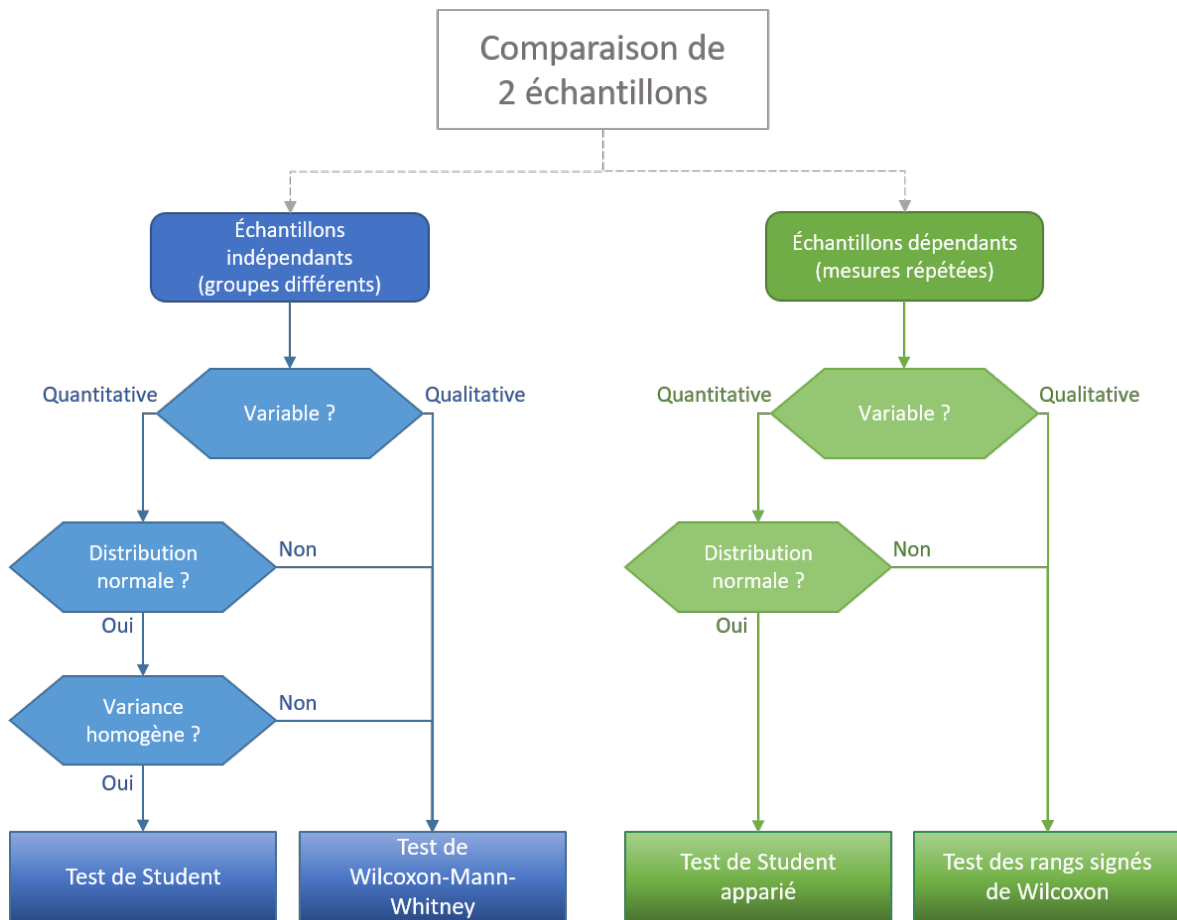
Comparaison de 2 échantillons

Échantillons indépendants (groupes différents)

Quantitative

Variable ?

Qualitative

Distribution normale ?

Non

Oui

Variance homogène ?

Non

Oui

Test de Student

Test de Wilcoxon-Mann-Whitney

Échantillons dépendants (mesures répétées)

Quantitative

Variable ?

Qualitative

Distribution normale ?

Non

Oui

Test de Student apparié

Test des rangs signés de Wilcoxon